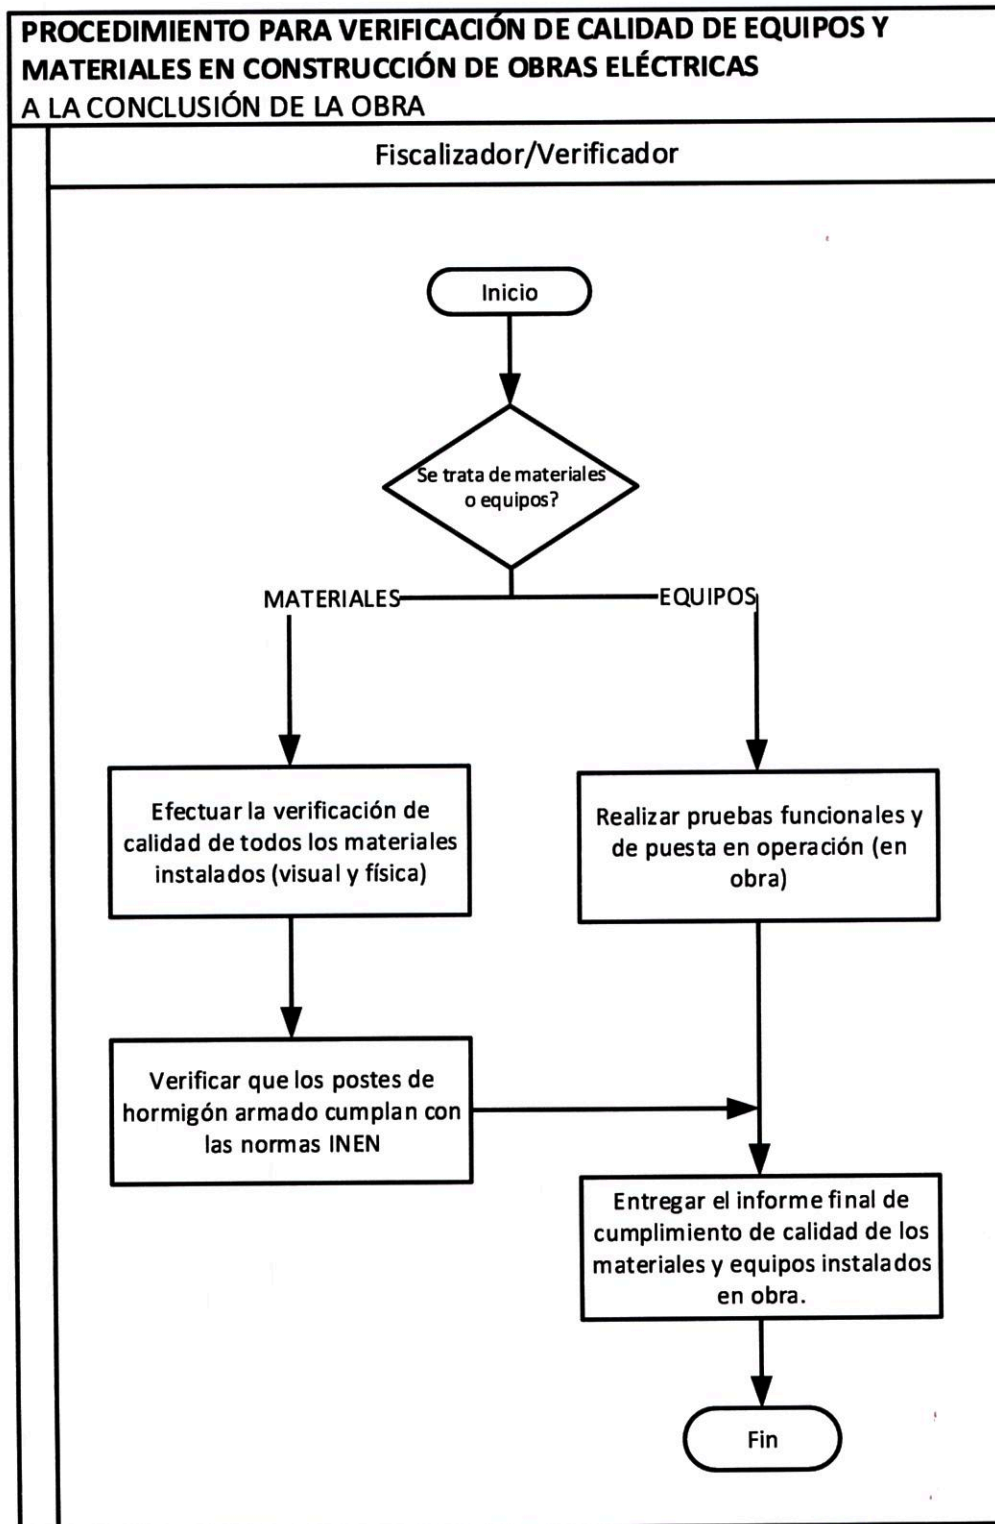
PROCEDIMIENTO PARA VERIFICACIÓN DE CALIDAD DE EQUIPOS Y MATERIALES EN CONSTRUCCIÓN DE OBRAS ELÉCTRICAS
A LA CONCLUSIÓN DE LA OBRA

Fiscalizador/Verificador

Inicio

Se trata de materiales o equipos?

MATERIALES

EQUIPOS

Efectuar la verificación de calidad de todos los materiales instalados (visual y física)

Realizar pruebas funcionales y de puesta en operación (en obra)

Verificar que los postes de hormigón armado cumplan con las normas INEN

Entregar el informe final de cumplimiento de calidad de los materiales y equipos instalados en obra.

Fin